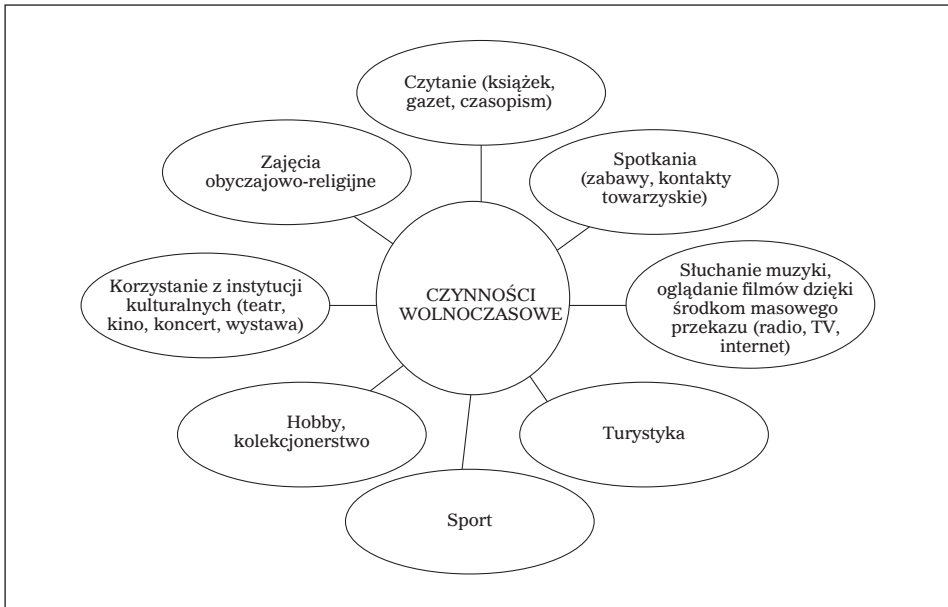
Czytanie (książek, gazet, czasopism)

Zajęcia obyczajowo-religijne

Spotkania (zabawy, kontakty towarzyskie)

Korzystanie z instytucji kulturalnych (teatr, kino, koncert, wystawa)

CZYNNOŚCI WOLNOCZASOWE

Słuchanie muzyki, oglądanie filmów dzięki środkom masowego przekazu (radio, TV, internet)

Hobby, kolekcjonerstwo

Turystyka

Sport